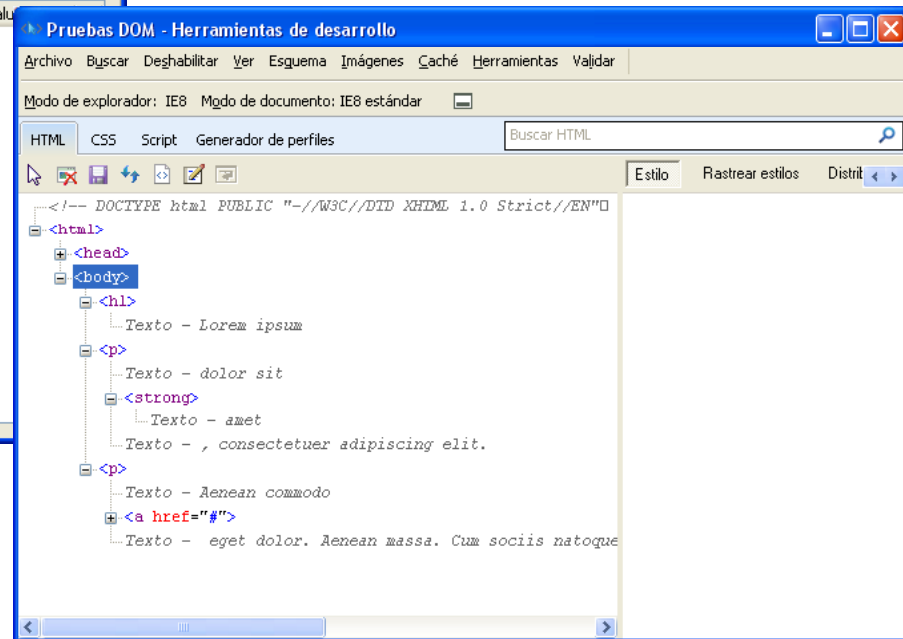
Pruebas DOM - Herramientas de desarrollo

Archivo Buscar Deshabilitar Ver Esquema Imágenes Caché Herramientas Validar

Modo de explorador: IE8 Modo de documento: IE8 estándar

HTML CSS Script Generador de perfiles

Buscar HTML

Estilo Rastrear estilos Distrit

<!-- DOCTYPE html PUBLIC "-//W3C//DTD XHTML 1.0 Strict//EN"

<html>

<head>

<body>

<h1>

Texto - Lorem ipsum

<p>

Texto - dolor sit

<strong>

Texto - amet

Texto - , consectetuer adipiscing elit.

<p>

Texto - Aenean commodo

<a href="#">

Texto - eget dolor. Aenean massa. Cum sociis natoque